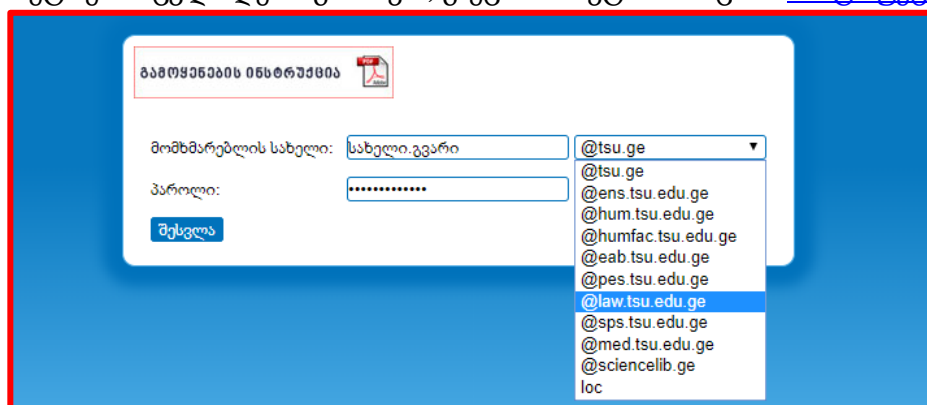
გამოყენების ინსტრუქცია

მომხმარებლის სახელი: სახელი.გვარი @tsu.ge

პაროლი: ••••••••••••••

შესვლა

@tsu.ge
@ens.tsu.edu.ge
@hum.tsu.edu.ge
@humfac.tsu.edu.ge
@eab.tsu.edu.ge
@pes.tsu.edu.ge
@law.tsu.edu.ge
@sps.tsu.edu.ge
@med.tsu.edu.ge
@sciencelib.ge
loc